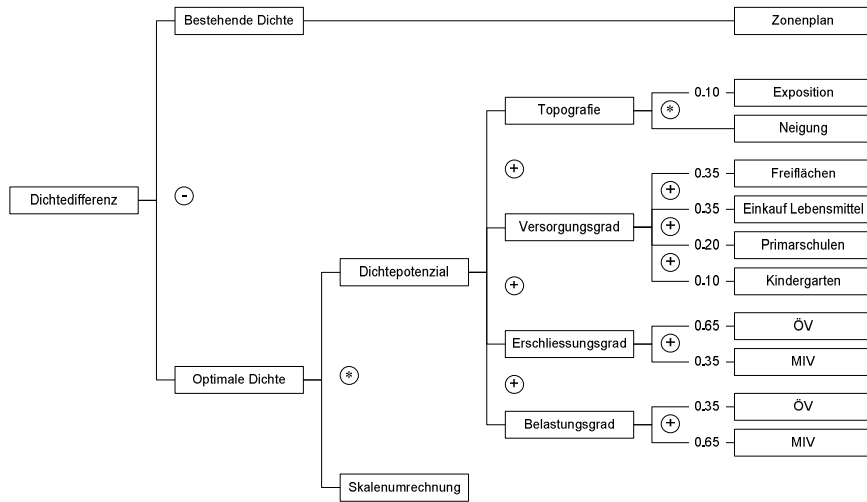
Bestehende Dichte

Zonenplan

Dichtedifferenz

-

Topografie

*

0.10

Exposition

Neigung

+

0.35

Freiflächen

+

0.35

Einkauf Lebensmittel

Versorgungsgrad

+

0.20

Primarschulen

Dichtepotenzial

+

0.10

Kindergarten

+

0.65

ÖV

Erschliessungsgrad

+

0.35

MIV

Optimale Dichte

*

+

0.35

ÖV

Belastungsgrad

+

0.65

MIV

Skalenumrechnung